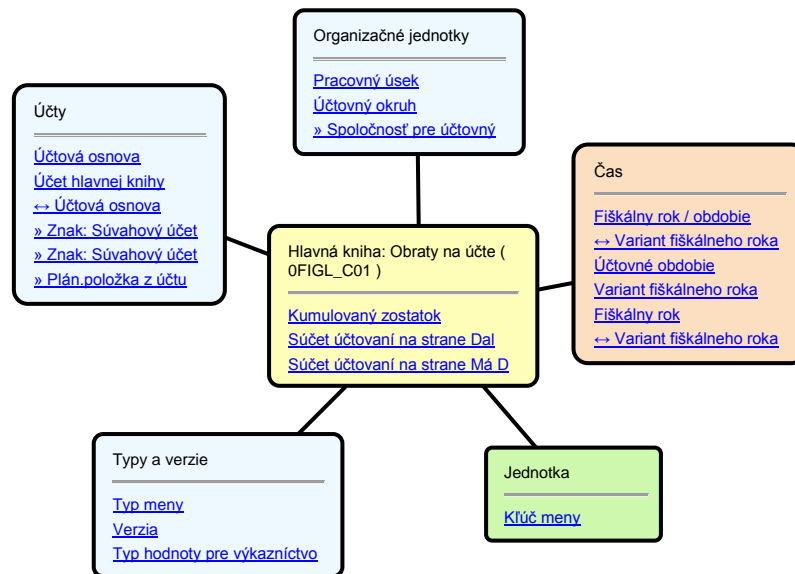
Organizačné jednotky

Pracovný úsek
Účtovný okruh
» Spoločnosť pre účtovný

Účty

Účtová osnova
Účet hlavnej knihy
↔ Účtová osnova
» Znak: Súvahový účet
» Znak: Súvahový účet
» Plán.položka z účtu

Čas

Fiškálny rok / obdobie
↔ Variant fiškálneho roka
Účtovné obdobie
Variant fiškálneho roka
Fiškálny rok
↔ Variant fiškálneho roka

Hlavná kniha: Obraty na účte ( 0FIGL_C01 )

Kumulovaný zostatok
Súčet účtovaní na strane Dal
Súčet účtovaní na strane Má D

Typy a verzie

Typ meny
Verzia
Typ hodnoty pre výkazníctvo

Jednotka

Kľúč meny